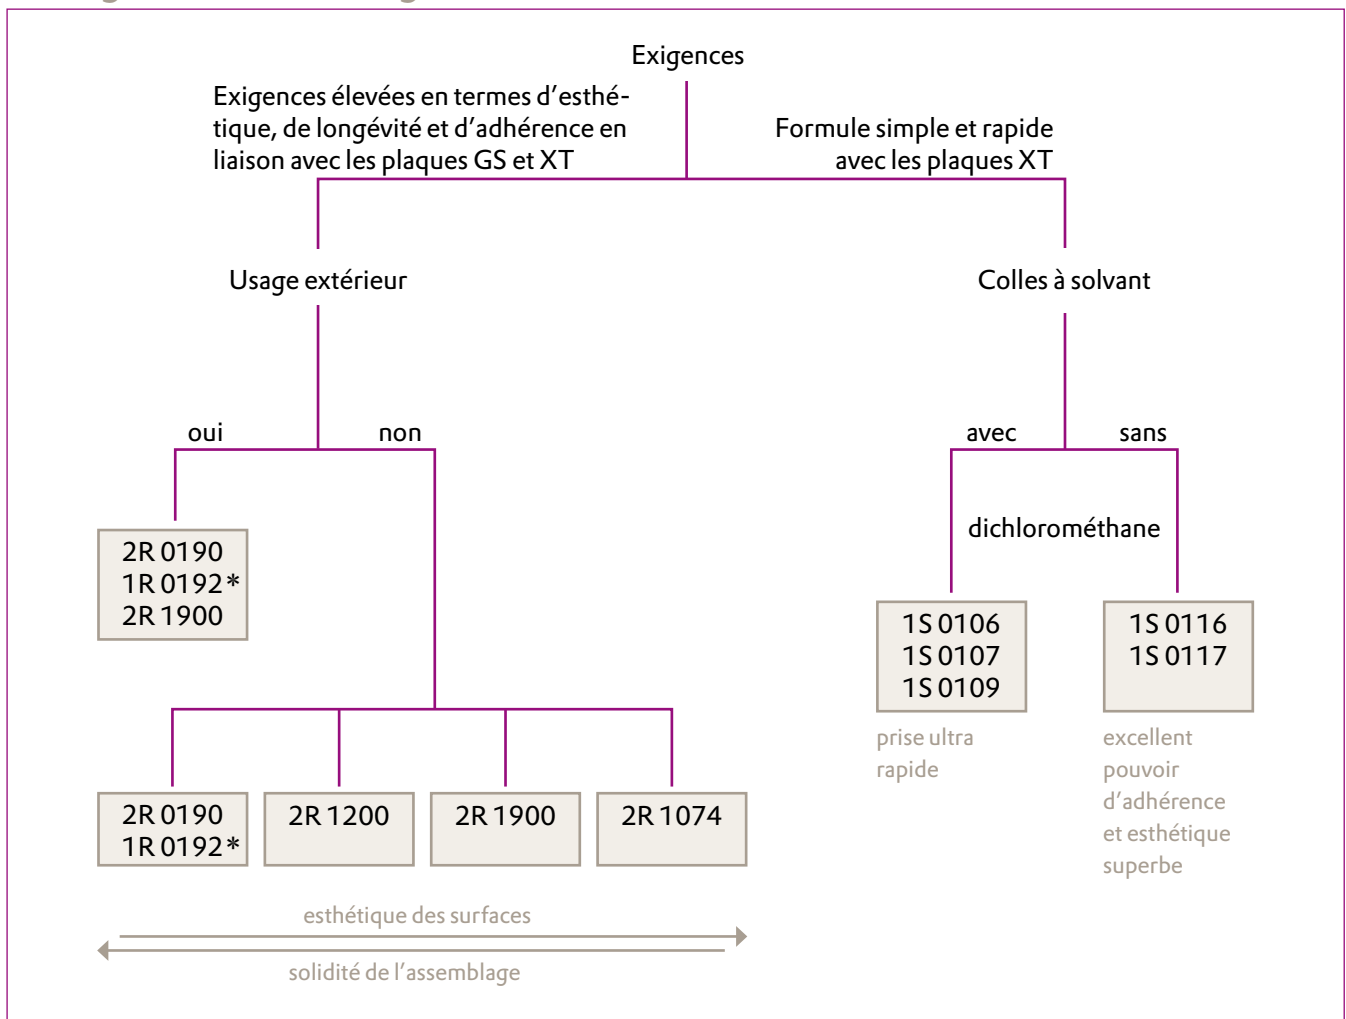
Exigences

Exigences élevées en termes d'esthétique, de longévité et d'adhérence en liaison avec les plaques GS et XT

Formule simple et rapide avec les plaques XT

Usage extérieur

Colles à solvant

oui

non

avec

sans

dichlorométhane

2R 0190
1R 0192*
2R 1900

1S 0106
1S 0107
1S 0109

1S 0116
1S 0117

prise ultra rapide

excellent pouvoir d'adhérence et esthétique superbe

2R 0190
1R 0192*

2R 1200

2R 1900

2R 1074

esthétique des surfaces

solidité de l'assemblage